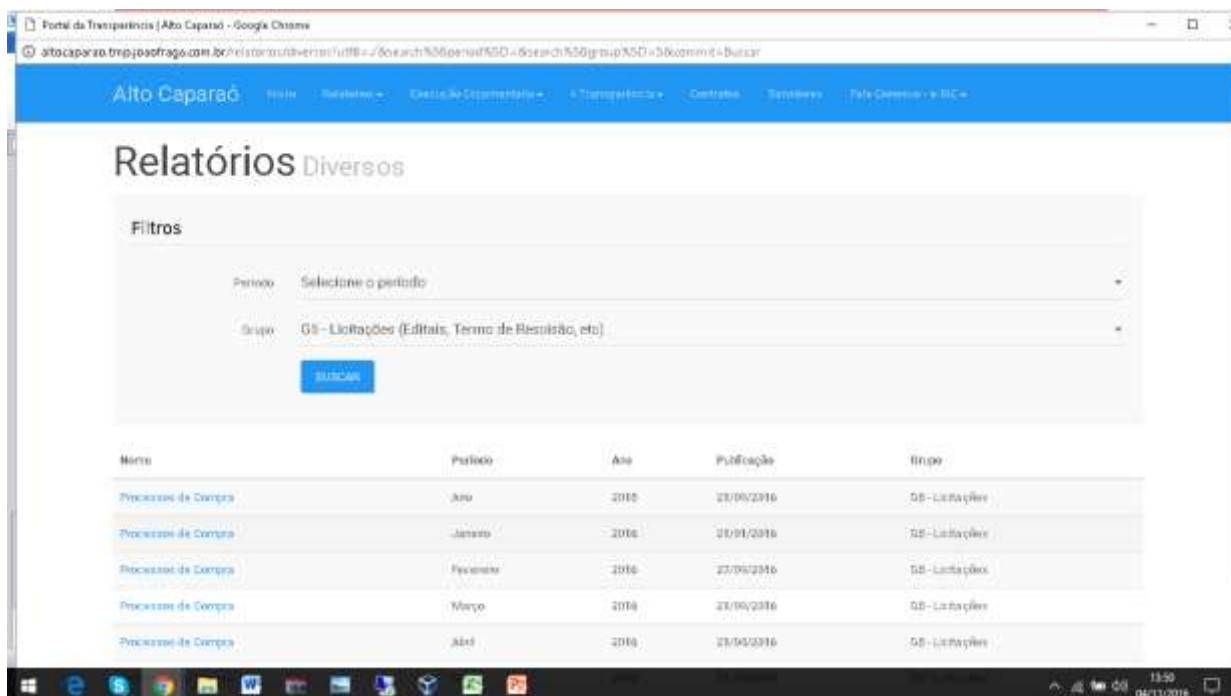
Portal da Transparência | Alto Caparaó - Google Chrome

altocaparao.tmpjoaofrago.com.br/relatorios/diversos?utf8=✓&search%5Bperiod%5D=&search%5Bgroup%5D=5&commit=Buscar

Alto Caparaó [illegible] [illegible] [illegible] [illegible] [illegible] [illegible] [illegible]

Relatórios Diversos

Filtros

Período Selecione o período

Grupo G5 - Licitações (Editais, Termo de Rescisão, etc)

BUSCAR

| Nome | Período | Ano | Publicação | Grupo |
|---|---|---|---|---|
| Processos de Compra | Ano | 2016 | 23/06/2016 | G5 - Licitações |
| Processos de Compra | Janeiro | 2016 | 23/01/2016 | G5 - Licitações |
| Processos de Compra | Fevereiro | 2016 | 23/06/2016 | G5 - Licitações |
| Processos de Compra | Março | 2016 | 23/06/2016 | G5 - Licitações |
| Processos de Compra | Abril | 2016 | 23/06/2016 | G5 - Licitações |

13:50
04/11/2016